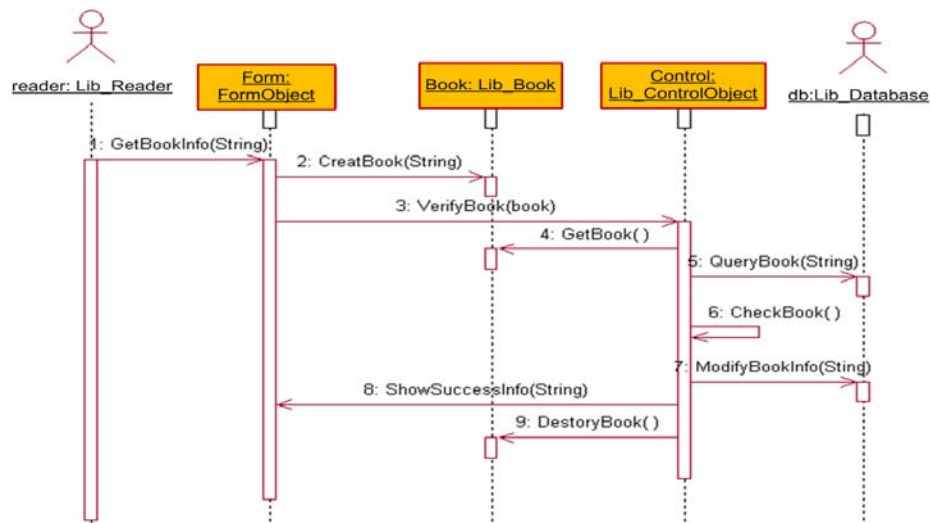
reader: Lib_Reader

Form: FormObject

Book: Lib_Book

Control: Lib_ControlObject

db:Lib_Database

1: GetBookInfo(String)

2: CreatBook(String)

3: VerifyBook(book)

4: GetBook( )

5: QueryBook(String)

6: CheckBook( )

7: ModifyBookInfo(Sting)

8: ShowSuccessInfo(String)

9: DestoryBook( )